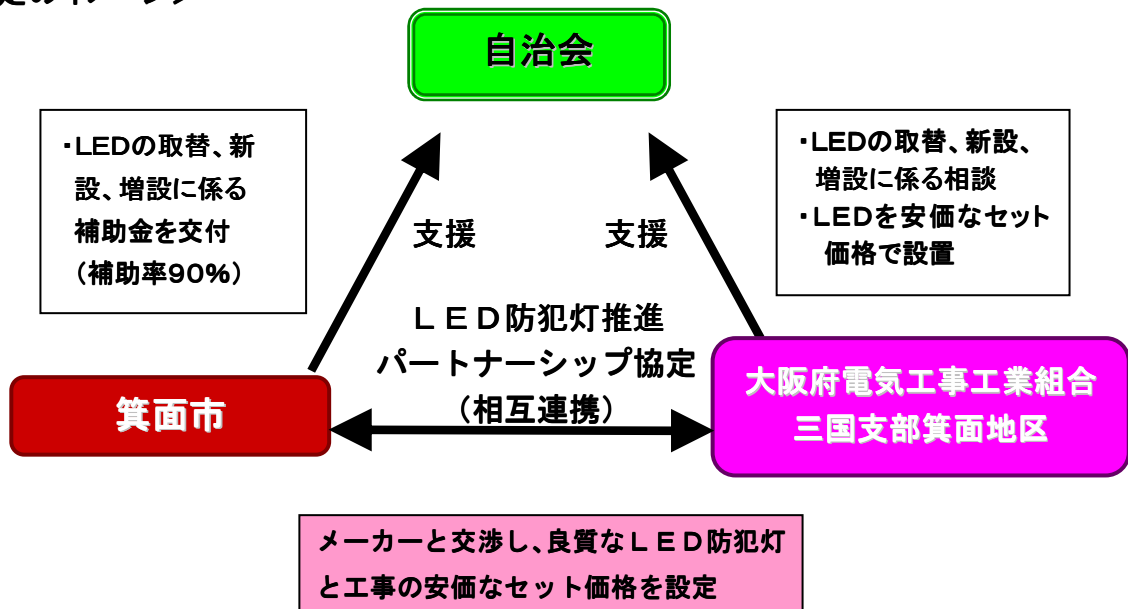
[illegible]

自治会

・LEDの取替、新設、増設に係る補助金を交付（補助率90%）

支援

支援

・LEDの取替、新設、増設に係る相談
・LEDを安価なセット価格で設置

ＬＥＤ防犯灯推進パートナーシップ協定（相互連携）

箕面市

大阪府電気工事工業組合三国支部箕面地区

メーカーと交渉し、良質なＬＥＤ防犯灯と工事の安価なセット価格を設定